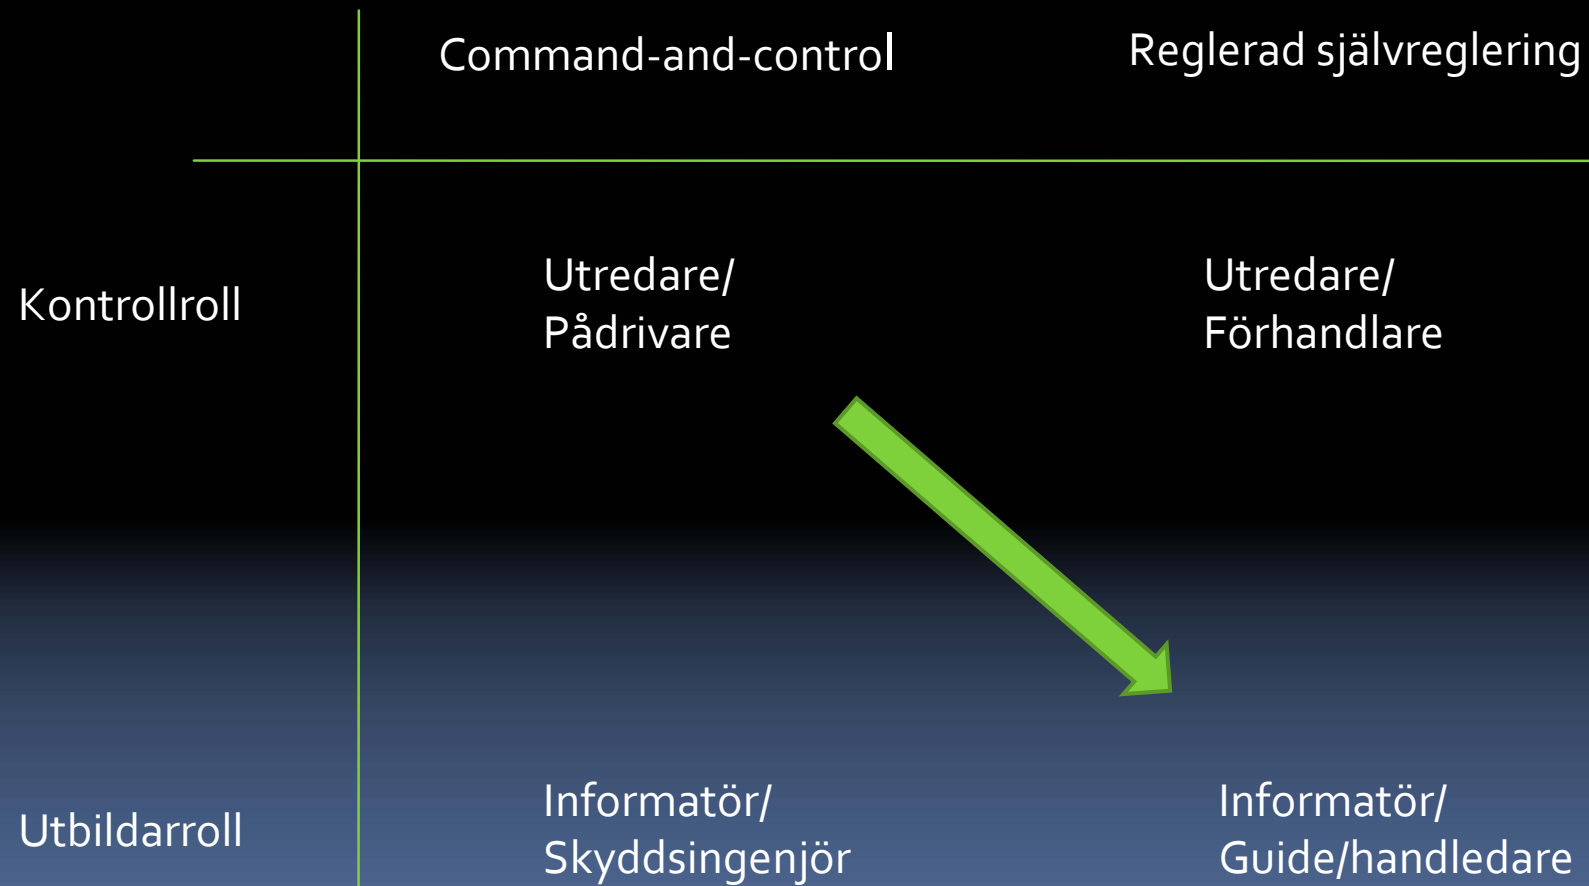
|  | Command-and-control | Reglerad självreglering |
|---|---|---|
| Kontrollroll | Utredare/ Pådrivare | Utredare/ Förhandlare |
| Utbildarroll | Informatör/ Skyddsingenjör | Informatör/ Guide/handledare |